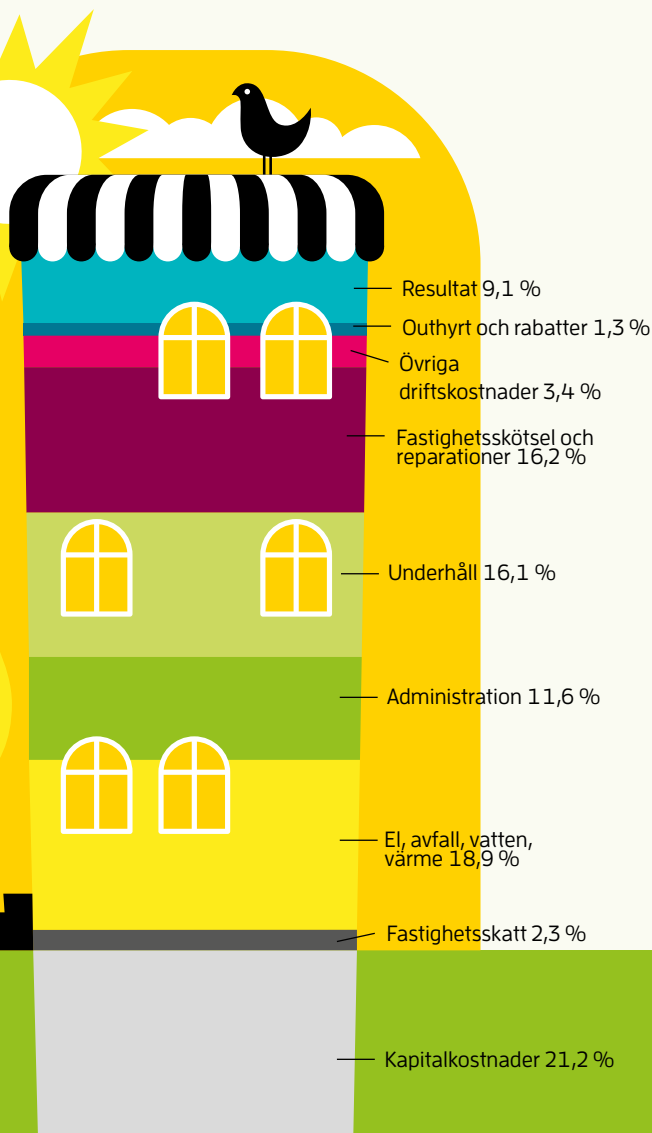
Resultat 9,1 %

Outhyrt och rabatter 1,3 %

Övriga driftskostnader 3,4 %

Fastighetsskötsel och reparationer 16,2 %

Underhåll 16,1 %

Administration 11,6 %

El, avfall, vatten, värme 18,9 %

Fastighetsskatt 2,3 %

Kapitalkostnader 21,2 %